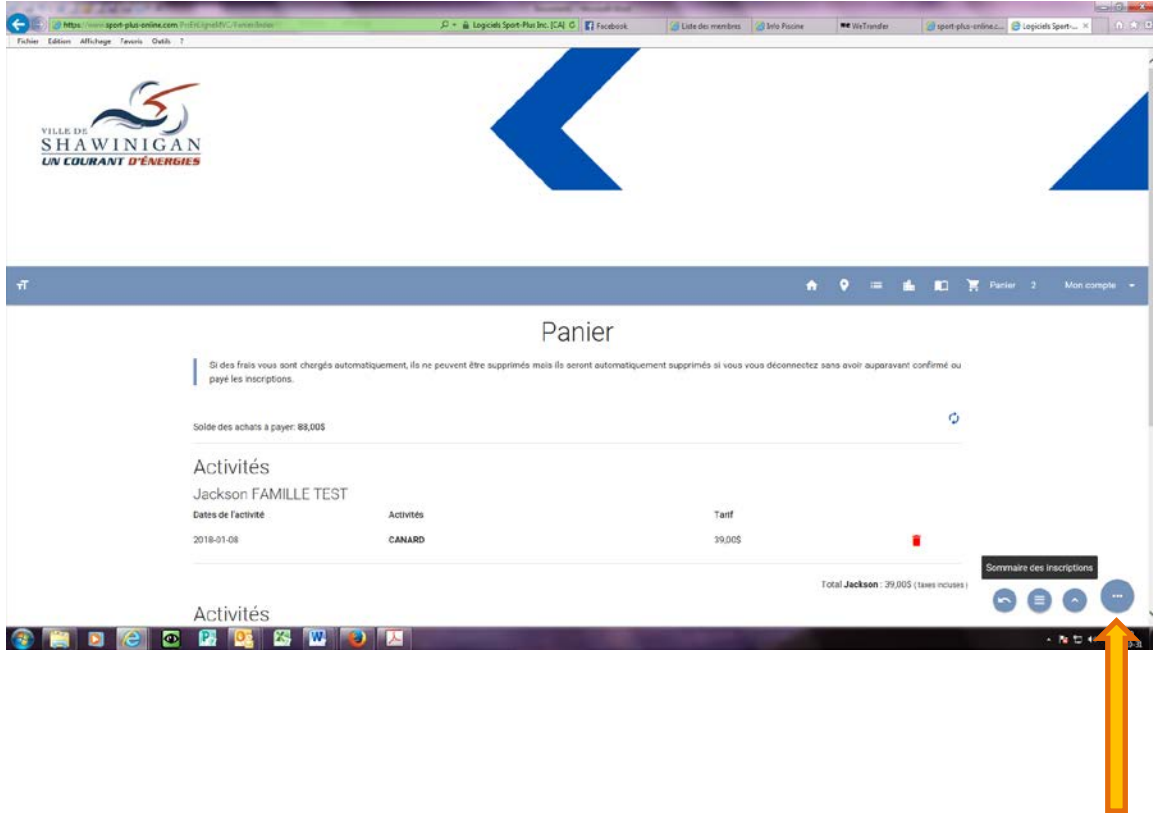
https://www.sport-plus-online.com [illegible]
Logiciels Sport-Plus Inc. [CA]
Facebook
Liste des membres
Info Piscine
WeTransfer
sport-plus-online.c...
Logiciels Sport-... ×
Fichier Edition Affichage Favoris Outils ?

VILLE DE
SHAWINIGAN
UN COURANT D'ÉNERGIES

Panier 2 Mon compte

Panier

Si des frais vous sont chargés automatiquement, ils ne peuvent être supprimés mais ils seront automatiquement supprimés si vous vous déconnectez sans avoir auparavant confirmé ou payé les inscriptions.

Solde des achats à payer: 88,00$

Activités

Jackson FAMILLE TEST

| Dates de l'activité | Activités | Tarif |
|---|---|---|
| 2018-01-08 | CANARD | 39,00$ |

Total Jackson : 39,00$ (taxes incluses)

Sommaire des inscriptions

Activités